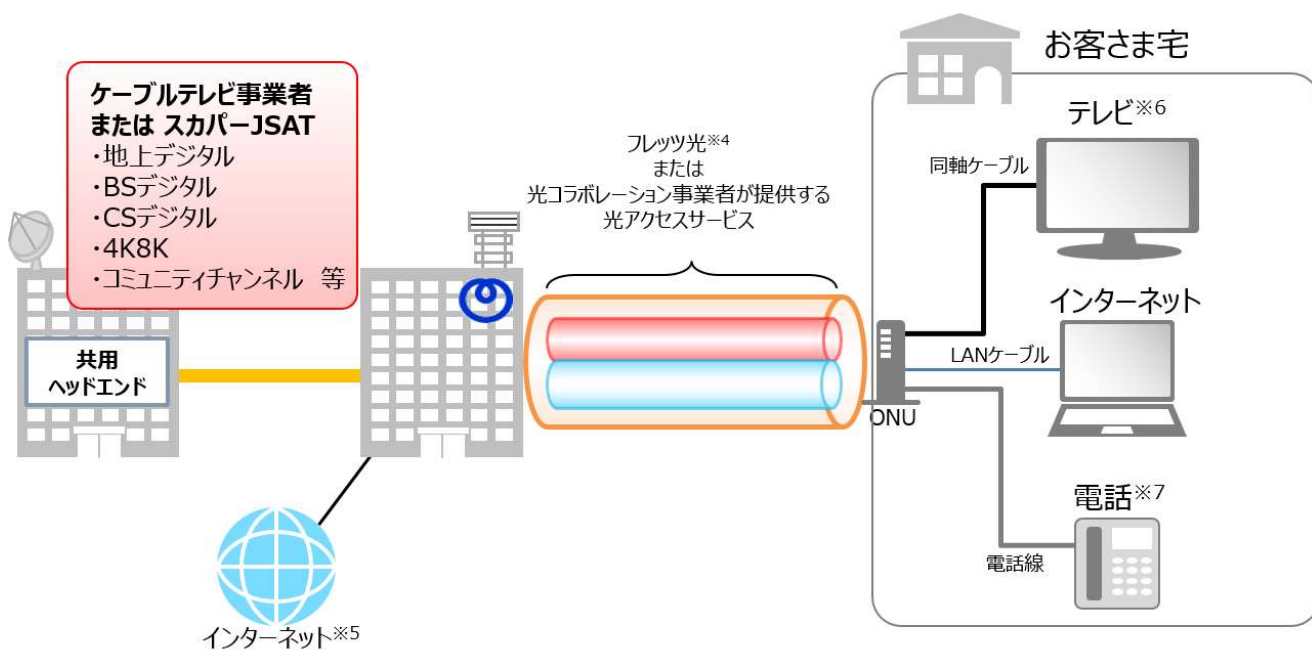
ケーブルテレビ事業者
または スカパーJSAT
・地上デジタル
・BSデジタル
・CSデジタル
・4K8K
・コミュニティチャンネル 等

共用
ヘッドエンド

フレッツ光※4
または
光コラボレーション事業者が提供する
光アクセスサービス

インターネット※5

お客さま宅

テレビ※6

同軸ケーブル

インターネット

LANケーブル

ONU

電話※7

電話線